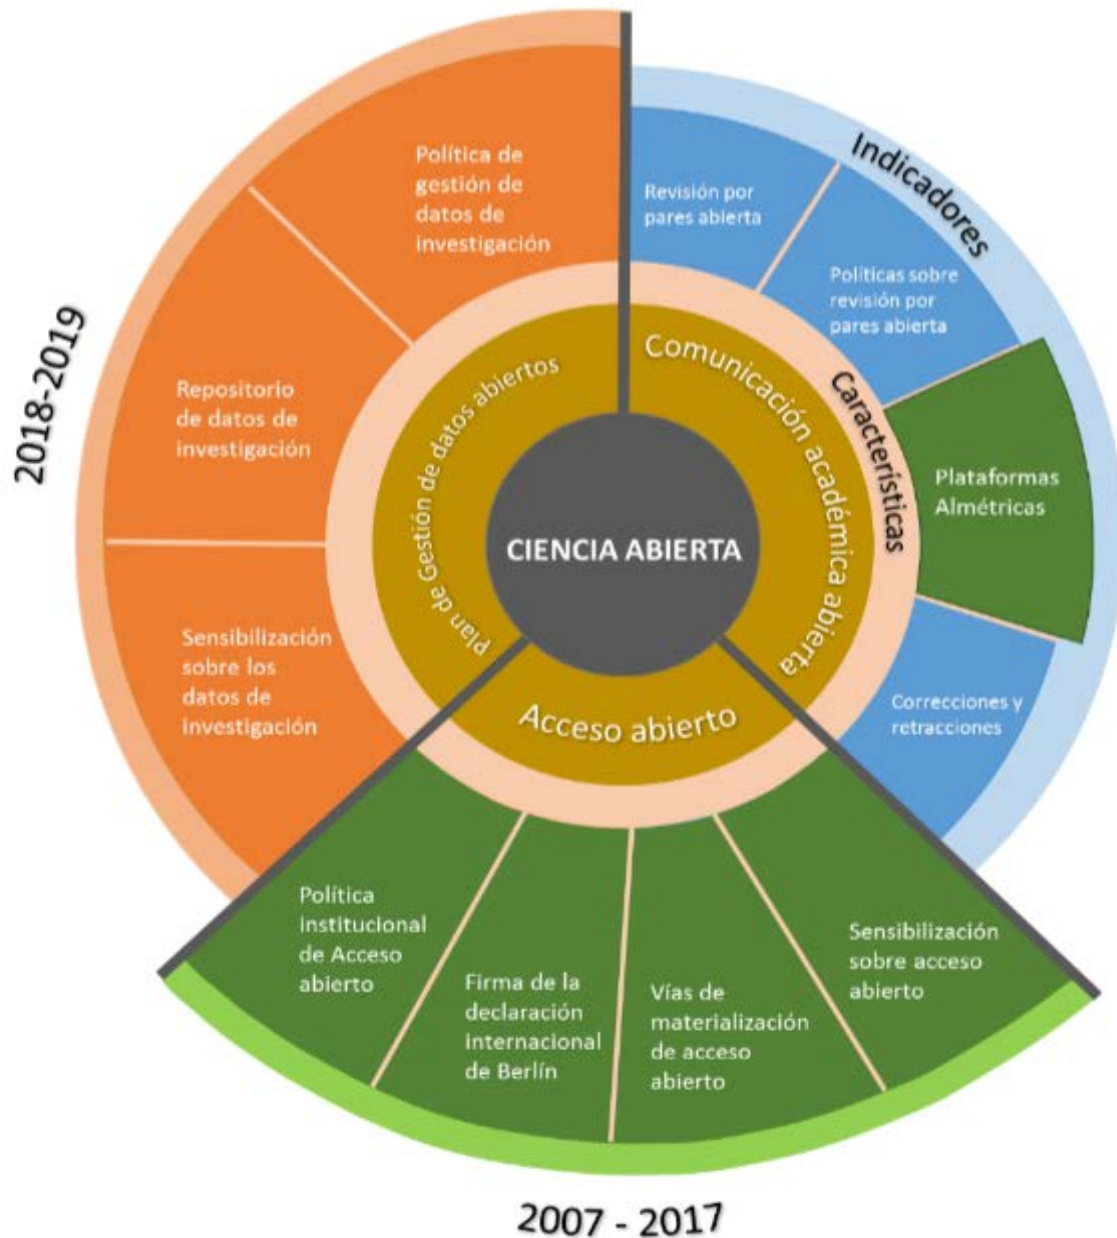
2018-2019

Política de gestión de datos de investigación

Repositorio de datos de investigación

Sensibilización sobre los datos de investigación

Indicadores

Revisión por pares abierta

Políticas sobre revisión por pares abierta

Características

Plataformas Almétricas

Correcciones y retracciones

Plan de Gestión de datos abiertos

Comunicación académica abierta

CIENCIA ABIERTA

Acceso abierto

Política institucional de Acceso abierto

Firma de la declaración internacional de Berlín

Vías de materialización de acceso abierto

Sensibilización sobre acceso abierto

2007 - 2017